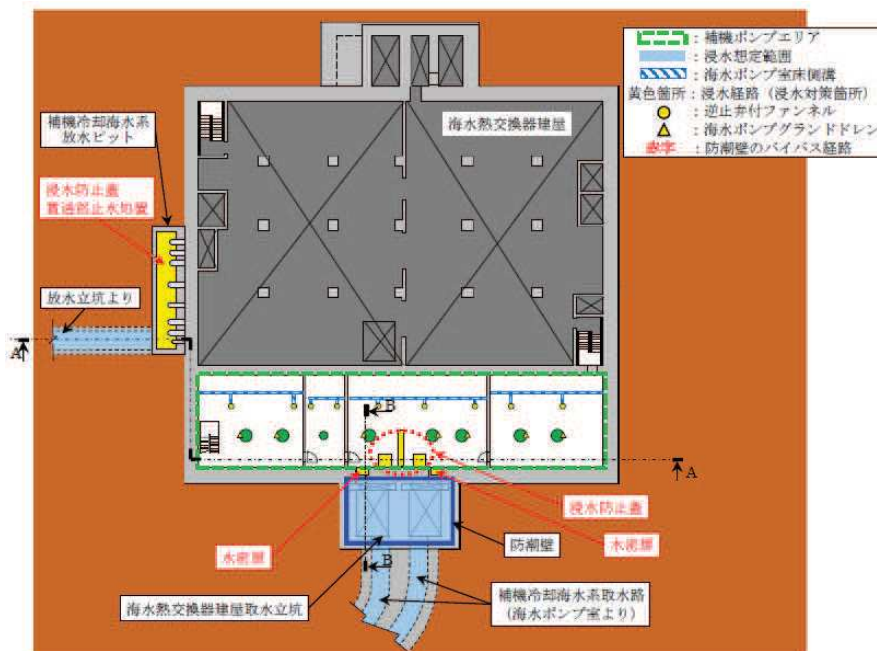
：補機ポンプエリア
：浸水想定範囲
：海水ポンプ室床側溝
黄色箇所：浸水経路（浸水対策箇所）
：逆止弁付ファンネル
：海水ポンプグランドドレン
赤字　：防潮壁のバイパス経路

海水熱交換器建屋

補機冷却海水系
放水ピット

浸水防止蓋
貫通部止水処置

放水立坑より

A

A

B

B

浸水防止蓋

水密扉

防潮壁

水密扉

海水熱交換器建屋取水立坑

補機冷却海水系取水路
（海水ポンプ室より）